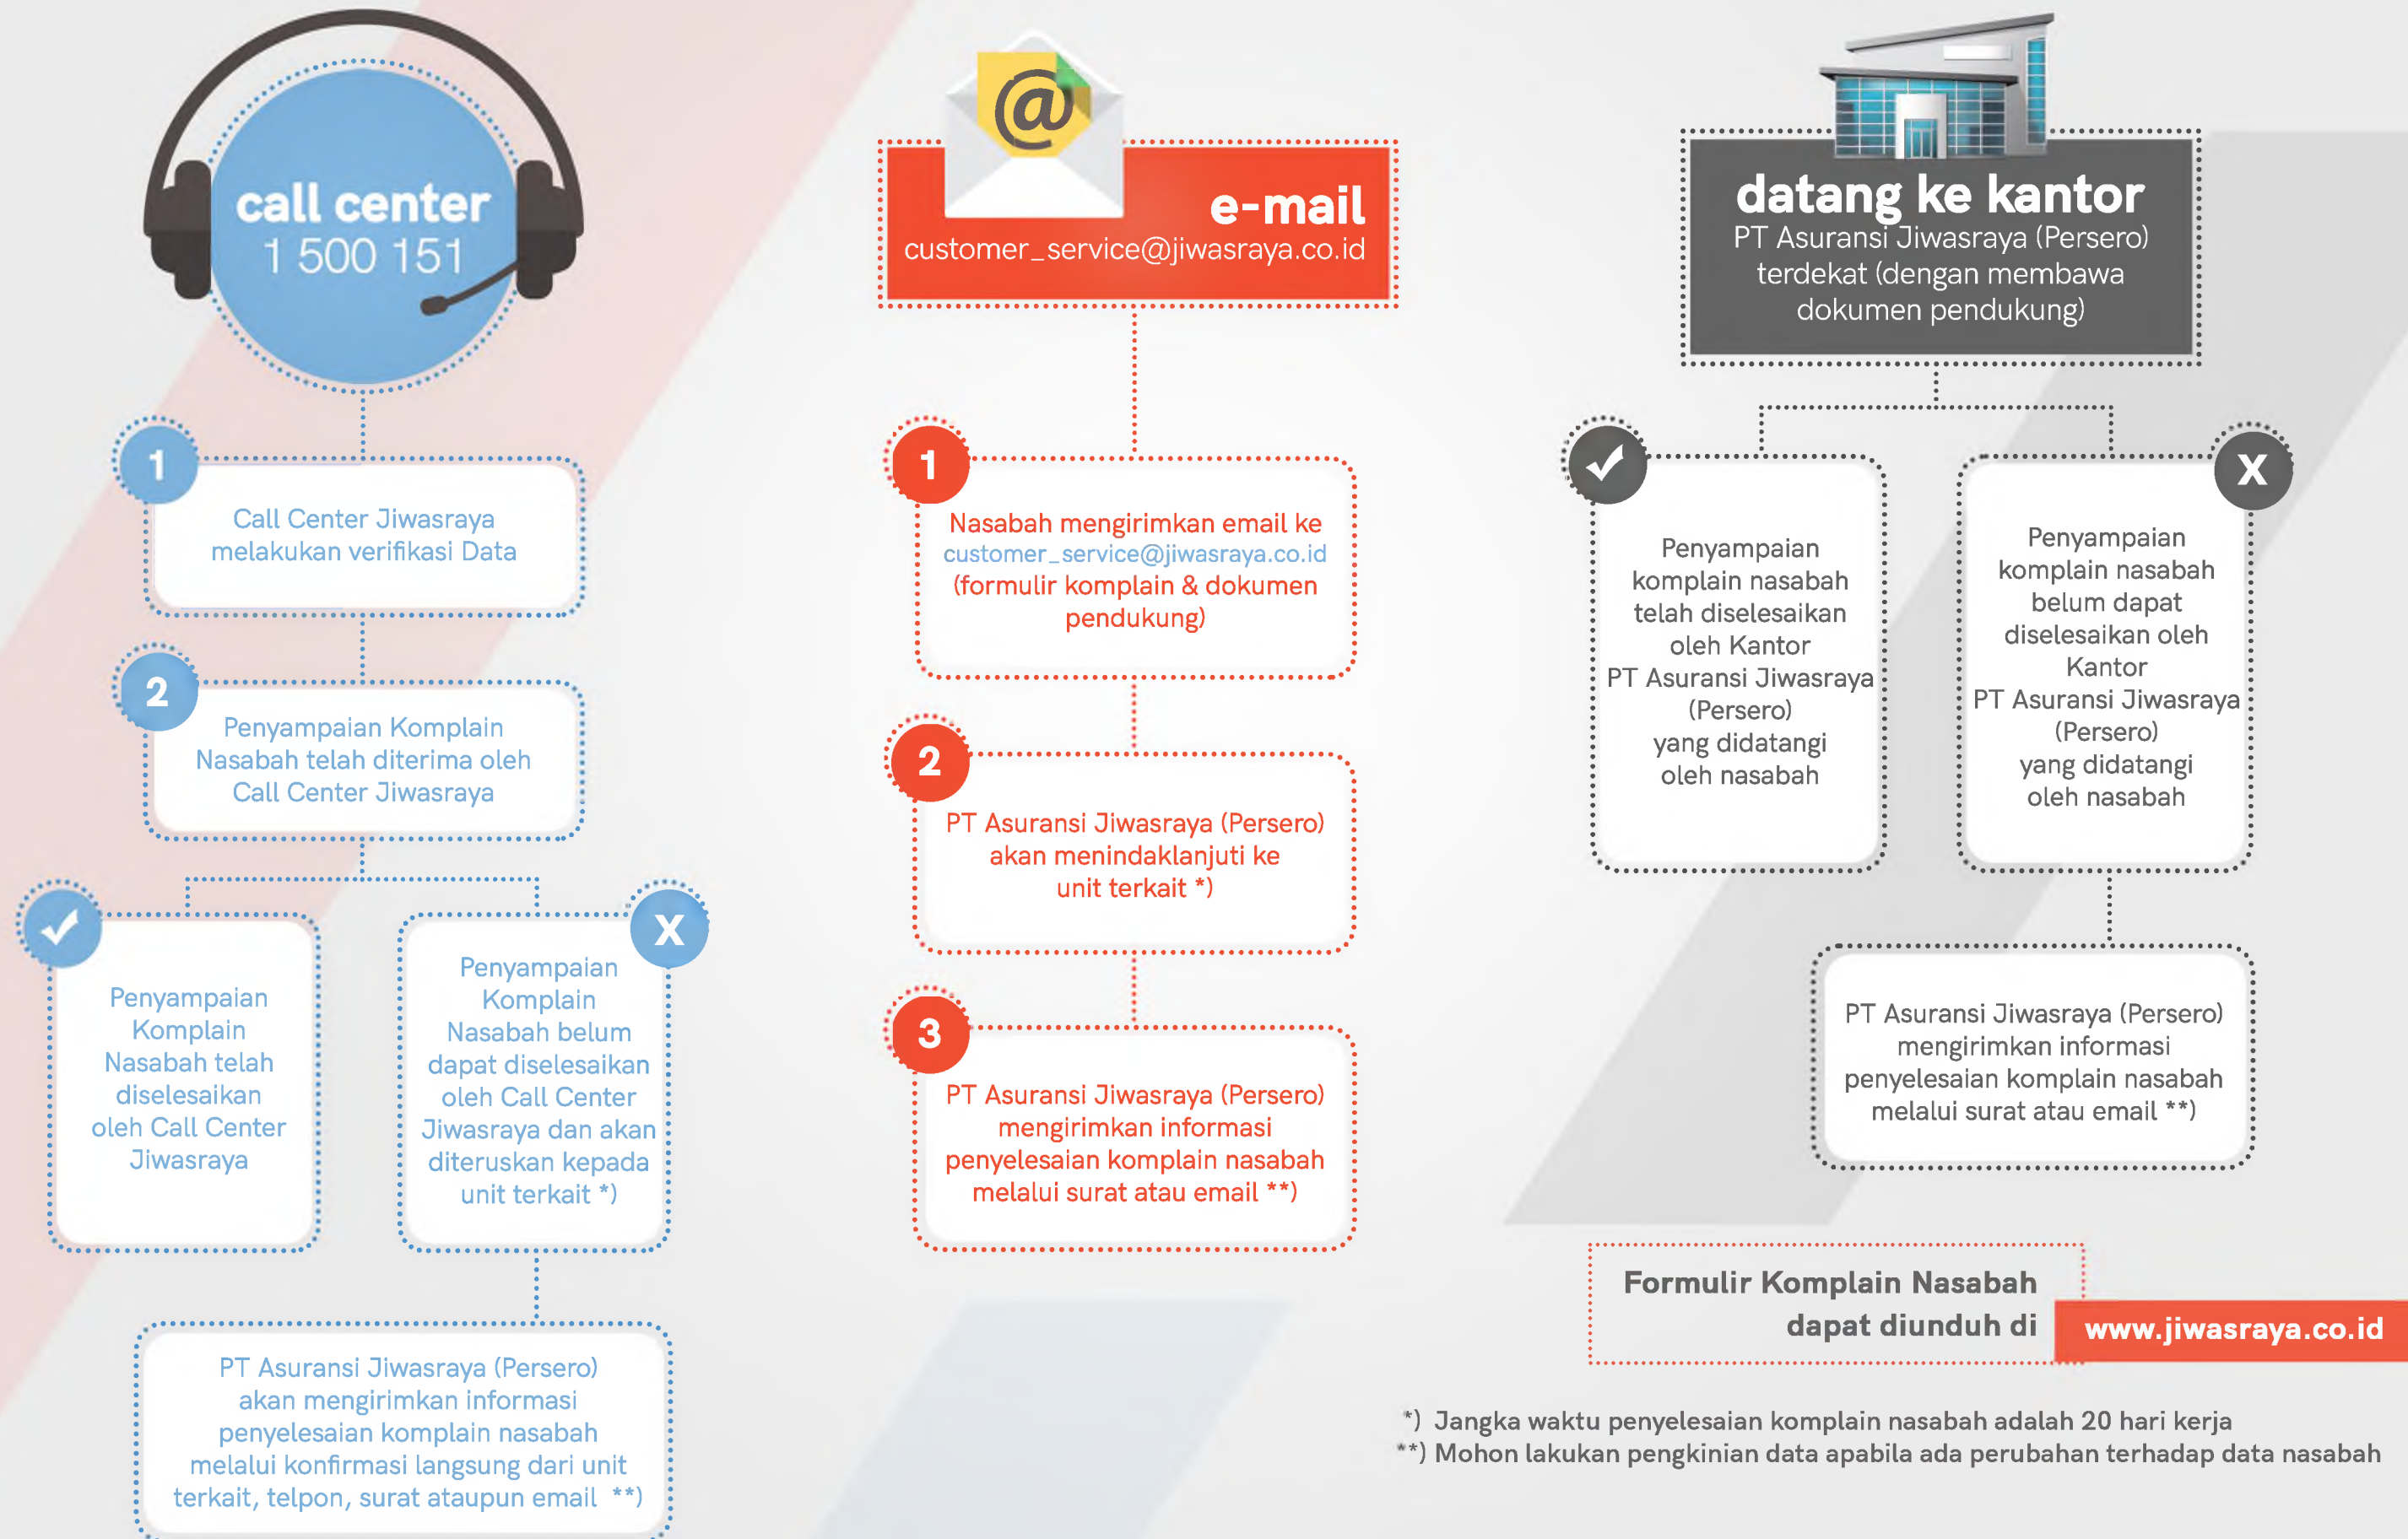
call center
1 500 151

1
Call Center Jiwasraya melakukan verifikasi Data

2
Penyampaian Komplain Nasabah telah diterima oleh Call Center Jiwasraya

✓
Penyampaian Komplain Nasabah telah diselesaikan oleh Call Center Jiwasraya

X
Penyampaian Komplain Nasabah belum dapat diselesaikan oleh Call Center Jiwasraya dan akan diteruskan kepada unit terkait *)

PT Asuransi Jiwasraya (Persero) akan mengirimkan informasi penyelesaian komplain nasabah melalui konfirmasi langsung dari unit terkait, telpon, surat ataupun email **)

@
e-mail
customer_service@jiwasraya.co.id

1
Nasabah mengirimkan email ke customer_service@jiwasraya.co.id (formulir komplain & dokumen pendukung)

2
PT Asuransi Jiwasraya (Persero) akan menindaklanjuti ke unit terkait *)

3
PT Asuransi Jiwasraya (Persero) mengirimkan informasi penyelesaian komplain nasabah melalui surat atau email **)

datang ke kantor
PT Asuransi Jiwasraya (Persero) terdekat (dengan membawa dokumen pendukung)

✓
Penyampaian komplain nasabah telah diselesaikan oleh Kantor PT Asuransi Jiwasraya (Persero) yang didatangi oleh nasabah

X
Penyampaian komplain nasabah belum dapat diselesaikan oleh Kantor PT Asuransi Jiwasraya (Persero) yang didatangi oleh nasabah

PT Asuransi Jiwasraya (Persero) mengirimkan informasi penyelesaian komplain nasabah melalui surat atau email **)

Formulir Komplain Nasabah dapat diunduh di www.jiwasraya.co.id

*) Jangka waktu penyelesaian komplain nasabah adalah 20 hari kerja
**) Mohon lakukan pengkinian data apabila ada perubahan terhadap data nasabah